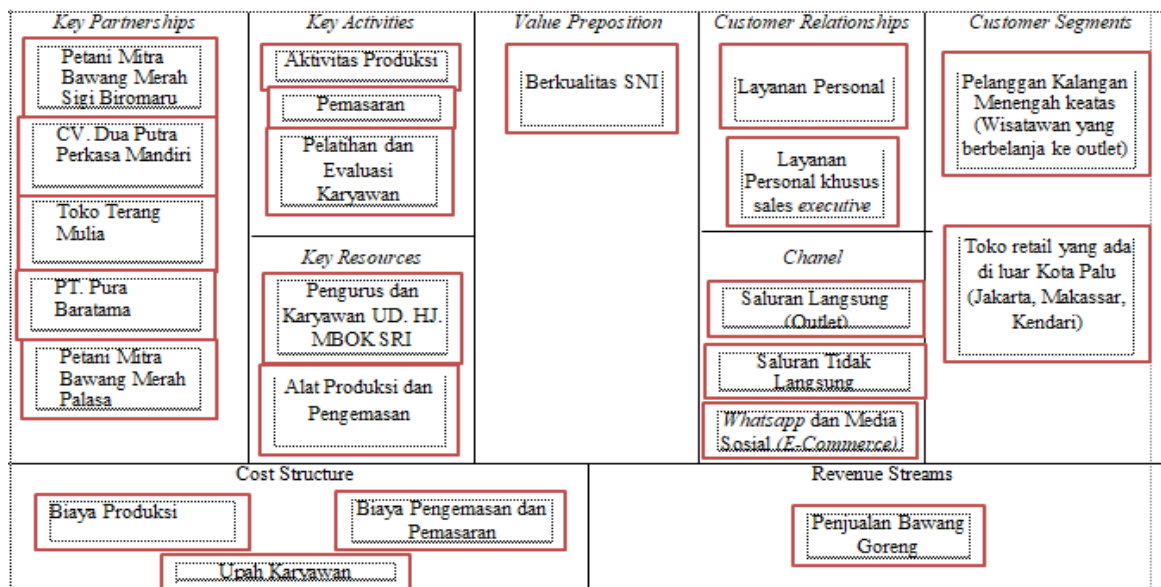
Key Partnerships

Petani Mitra Bawang Merah Sigi Biromaru

CV. Dua Putra Perkasa Mandiri

Toko Terang Mulia

PT. Pura Baratama

Petani Mitra Bawang Merah Palasa

Key Activities

Aktivitas Produksi

Pemasaran

Pelatihan dan Evaluasi Karyawan

Key Resources

Pengurus dan Karyawan UD. HJ. MBOK SRI

Alat Produksi dan Pengemasan

Value Preposition

Berkualitas SNI

Customer Relationships

Layanan Personal

Layanan Personal khusus sales *executive*

Chanel

Saluran Langsung (Outlet)

Saluran Tidak Langsung

*Whatsapp* dan Media Sosial (*E-Commerce*)

Customer Segments

Pelanggan Kalangan Menengah keatas (Wisatawan yang berbelanja ke outlet)

Toko retail yang ada di luar Kota Palu (Jakarta, Makassar, Kendari)

Cost Structure

Biaya Produksi

Biaya Pengemasan dan Pemasaran

Upah Karyawan

Revenue Streams

Penjualan Bawang Goreng